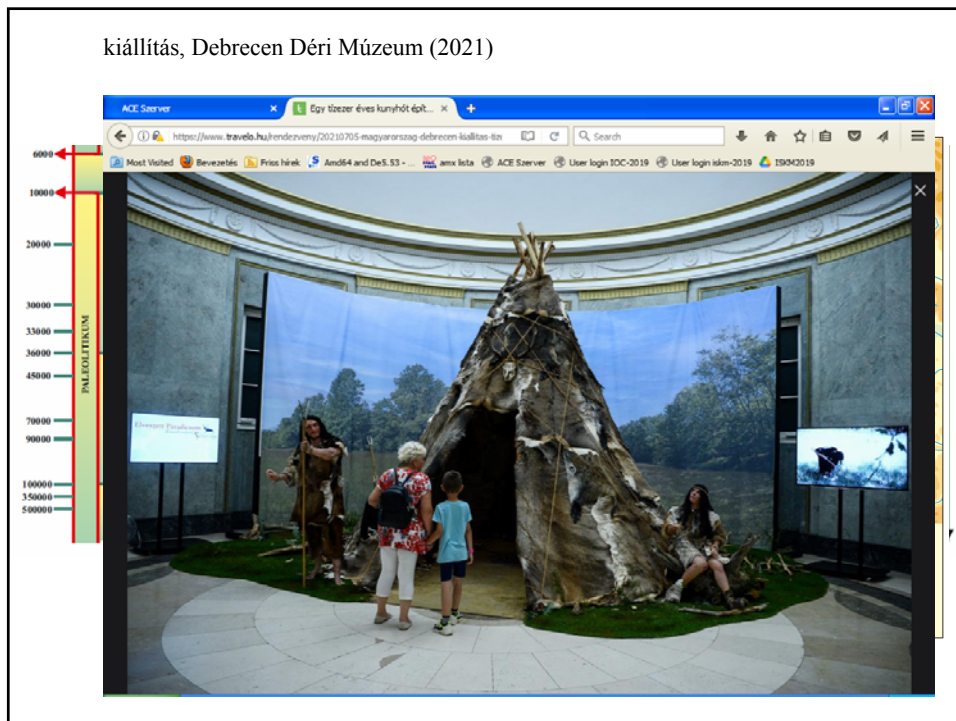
kiállítás, Debrecen Déri Múzeum (2021)

ACE Szerver × Egy tízezer éves kunyhót épít... × +

https://www.travelo.hu/rendezveny/20210705-magyarorszag-debrecen-kiallitas-tiz

Search

Most Visited Bevezetés Friss hírek Amd64 and De5.53 - ... amx lista ACE Szerver User login IOC-2019 User login iskm-2019 ISKM2019

6000
10000
20000
30000
33000
36000
45000
70000
90000
100000
350000
500000

PALEOLITIKUM

Elveszett Paradicsom